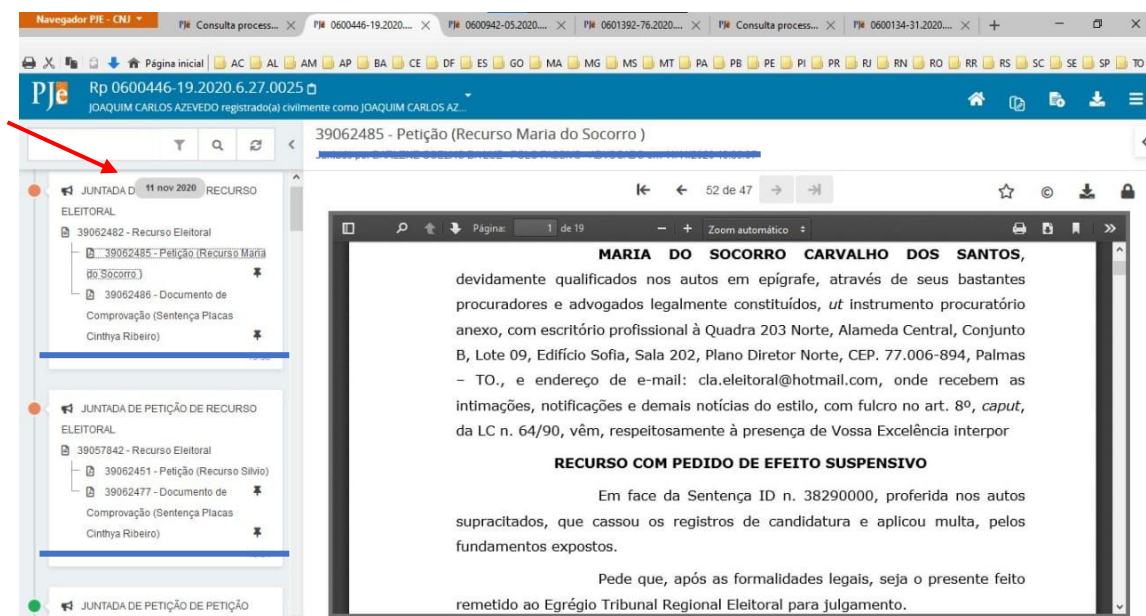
Navegador PJE - CNJ
Consulta process...
0600446-19.2020....
0600942-05.2020....
0601392-76.2020....
Consulta process...
0600134-31.2020....
Página inicial AC AL AM AP BA CE DF ES GO MA MG MS MT PA PB PE PI PR RJ RN RO RR RS SC SE SP TO

PJe Rp 0600446-19.2020.6.27.0025
JOAQUIM CARLOS AZEVEDO registrado(a) civilmente como JOAQUIM CARLOS AZ...

39062485 - Petição (Recurso Maria do Socorro )
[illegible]

JUNTADA D 11 nov 2020 RECURSO ELEITORAL
39062482 - Recurso Eleitoral
39062485 - Petição (Recurso Maria do Socorro )
39062486 - Documento de Comprovação (Sentença Placas Cinthya Ribeiro)

JUNTADA DE PETIÇÃO DE RECURSO ELEITORAL
39057842 - Recurso Eleitoral
39062451 - Petição (Recurso Silvio)
39062477 - Documento de Comprovação (Sentença Placas Cinthya Ribeiro)

JUNTADA DE PETIÇÃO DE PETIÇÃO

52 de 47

Página: 1 de 19
Zoom automático

MARIA DO SOCORRO CARVALHO DOS SANTOS, devidamente qualificados nos autos em epígrafe, através de seus bastantes procuradores e advogados legalmente constituídos, ut instrumento procuratório anexo, com escritório profissional à Quadra 203 Norte, Alameda Central, Conjunto B, Lote 09, Edifício Sofia, Sala 202, Plano Diretor Norte, CEP. 77.006-894, Palmas – TO., e endereço de e-mail: cla.eleitoral@hotmail.com, onde recebem as intimações, notificações e demais notícias do estilo, com fulcro no art. 8º, caput, da LC n. 64/90, vêm, respeitosamente à presença de Vossa Excelência interpor

RECURSO COM PEDIDO DE EFEITO SUSPENSIVO

Em face da Sentença ID n. 38290000, proferida nos autos supracitados, que cassou os registros de candidatura e aplicou multa, pelos fundamentos expostos.

Pede que, após as formalidades legais, seja o presente feito remetido ao Egrégio Tribunal Regional Eleitoral para julgamento.